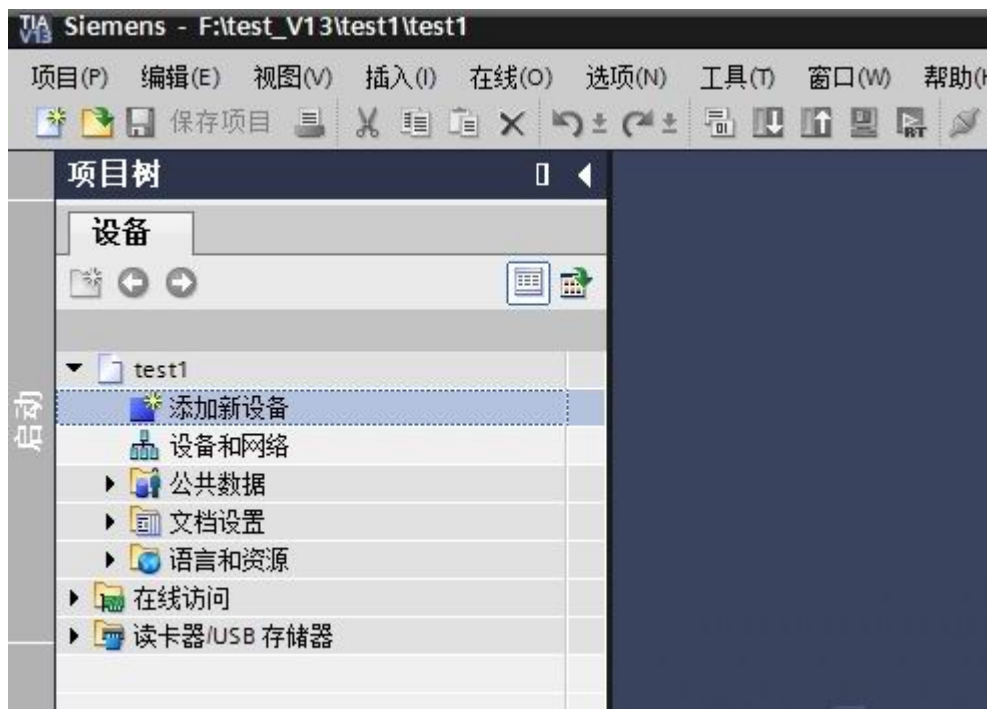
TIA V13 Siemens - F:\test_V13\test1\test1

项目(P) 编辑(E) 视图(V) 插入(I) 在线(O) 选项(N) 工具(T) 窗口(W) 帮助(H

保存项目

项目树

设备

启动

test1

添加新设备

设备和网络

公共数据

文档设置

语言和资源

在线访问

读卡器/USB 存储器